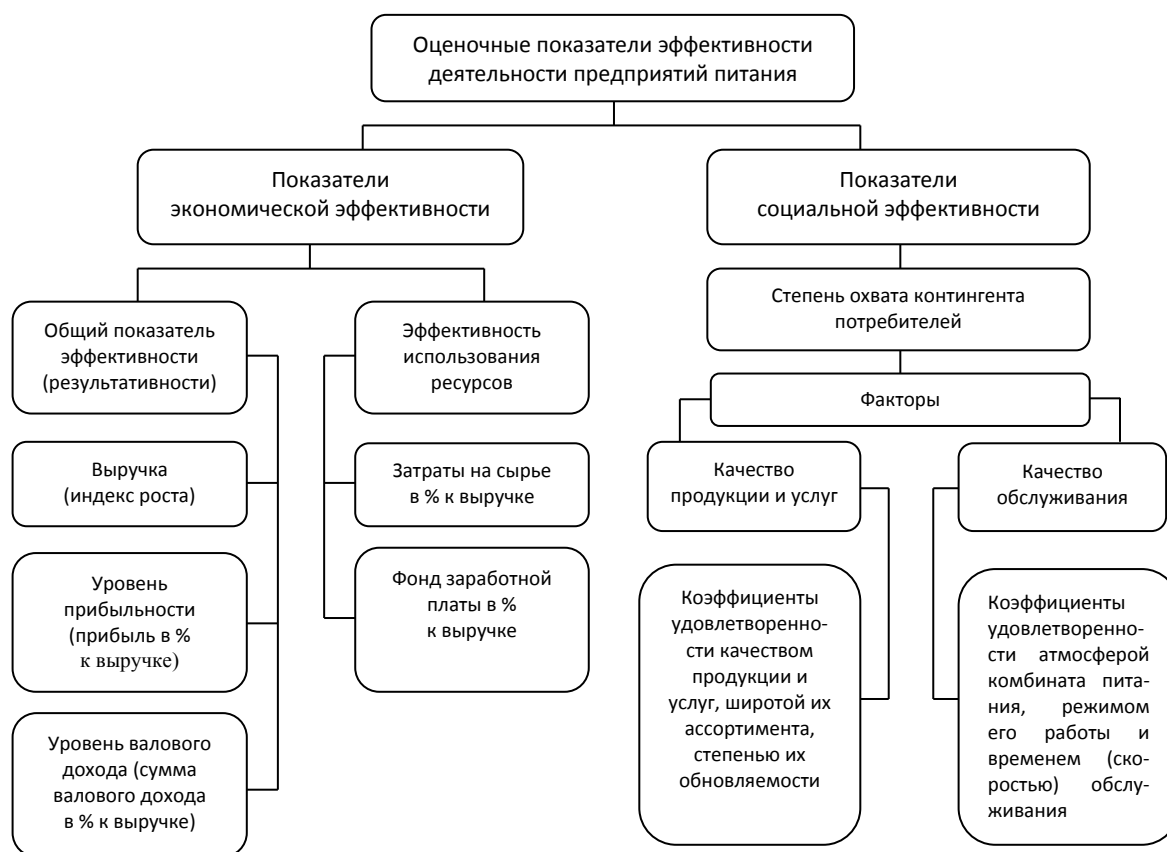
Оценочные показатели эффективности деятельности предприятий питания

Показатели экономической эффективности

Показатели социальной эффективности

Общий показатель эффективности (результативности)

Выручка (индекс роста)

Уровень прибыльности (прибыль в % к выручке)

Уровень валового дохода (сумма валового дохода в % к выручке)

Эффективность использования ресурсов

Затраты на сырье в % к выручке

Фонд заработной платы в % к выручке

Степень охвата контингента потребителей

Факторы

Качество продукции и услуг

Коэффициенты удовлетворенности качеством продукции и услуг, широтой их ассортимента, степенью их обновляемости

Качество обслуживания

Коэффициенты удовлетворенности атмосферой комбината питания, режимом его работы и временем (скоростью) обслуживания